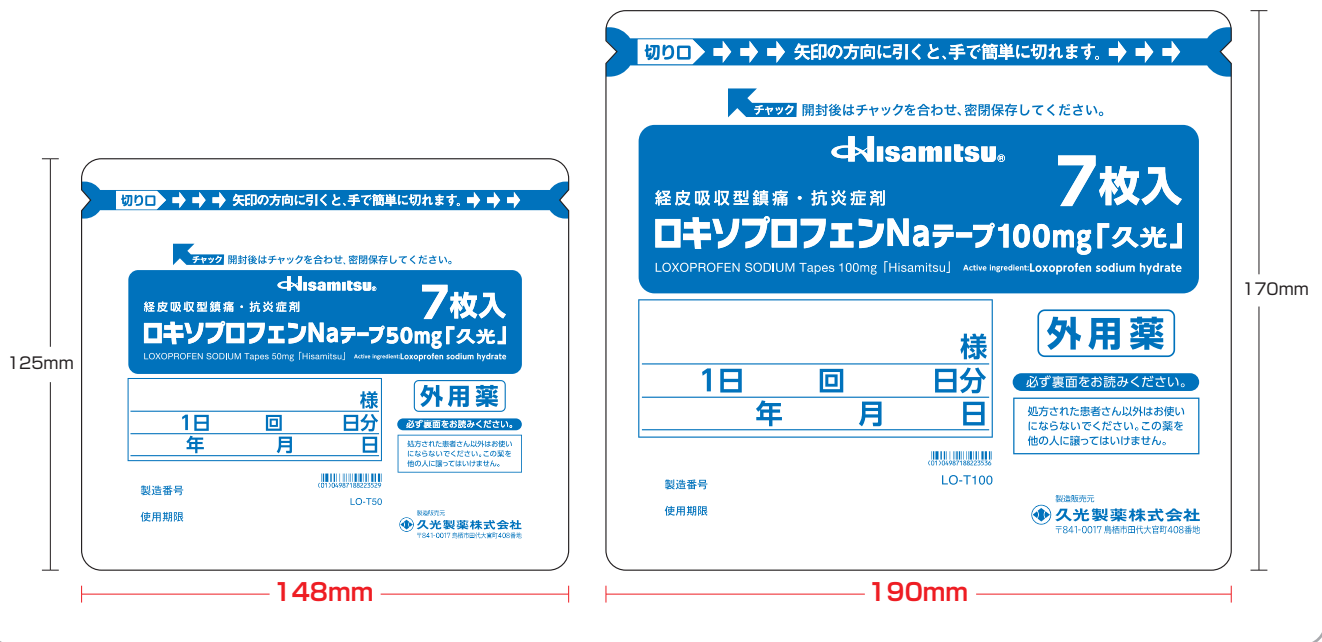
125mm

切り口 矢印の方向に引くと、手で簡単に切れます。

チャック 開封後はチャックを合わせ、密閉保存してください。

Hisamitsu®

経皮吸収型鎮痛・抗炎症剤

7枚入

ロキソプロフェンNaテープ50mg「久光」

LOXOPROFEN SODIUM Tapes 50mg「Hisamitsu」 Active ingredient:Loxoprofen sodium hydrate

様

1日 回 日分

年 月 日

外用薬

必ず裏面をお読みください。

処方された患者さん以外はお使いにならないでください。この薬を他の人に譲ってはいけません。

(01)04987188223529

製造番号

LO-T50

使用期限

製造販売元

久光製薬株式会社

〒841-0017 鳥栖市田代大官町408番地

148mm

170mm

切り口 矢印の方向に引くと、手で簡単に切れます。

チャック 開封後はチャックを合わせ、密閉保存してください。

Hisamitsu®

経皮吸収型鎮痛・抗炎症剤

7枚入

ロキソプロフェンNaテープ100mg「久光」

LOXOPROFEN SODIUM Tapes 100mg「Hisamitsu」 Active ingredient:Loxoprofen sodium hydrate

様

1日 回 日分

年 月 日

外用薬

必ず裏面をお読みください。

処方された患者さん以外はお使いにならないでください。この薬を他の人に譲ってはいけません。

(01)04987188223536

製造番号

LO-T100

使用期限

製造販売元

久光製薬株式会社

〒841-0017 鳥栖市田代大官町408番地

190mm